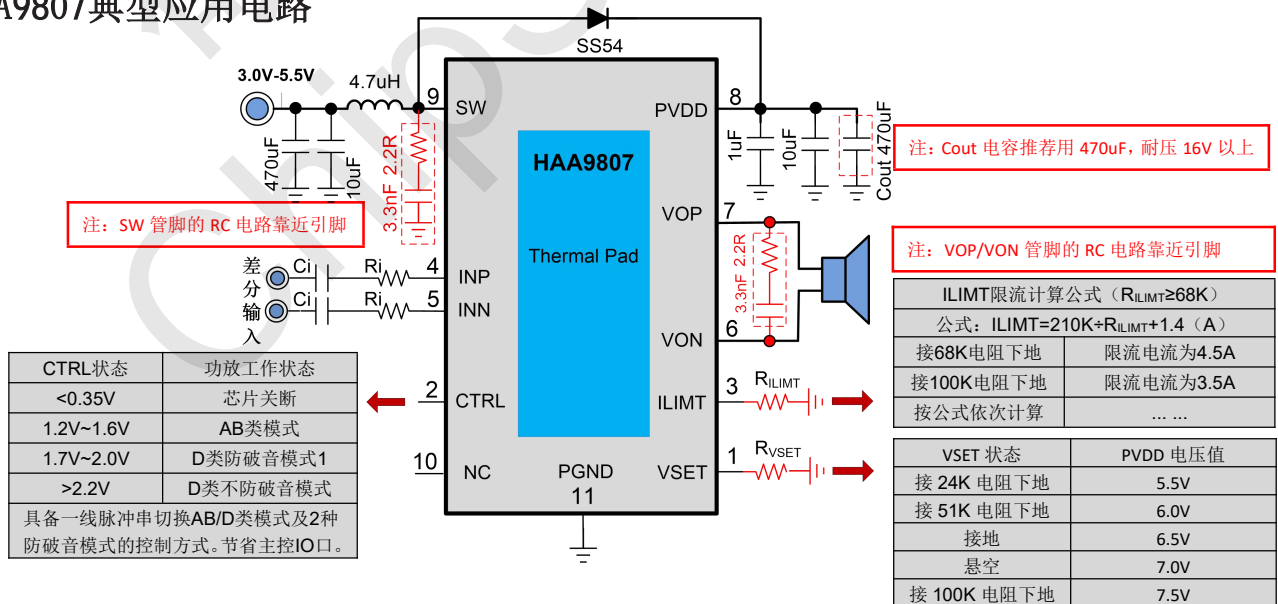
A9807典型应用电路

SS54

3.0V-5.5V

4.7uH

9 SW

PVDD 8

470uF 10uF

2.2R 3.3nF

1uF 10uF Cout 470uF

注：Cout 电容推荐用 470uF，耐压 16V 以上

HAA9807

Thermal Pad

注：SW 管脚的 RC 电路靠近引脚

VOP 7

2.2R 3.3nF

注：VOP/VON 管脚的 RC 电路靠近引脚

差分输入

Ci Ri 4 INP

Ci Ri 5 INN

VON 6

| ILIMT限流计算公式（$R_{ILIMT}$≥68K） | |
|---|---|
| 公式：ILIMT=210K÷$R_{ILIMT}$+1.4（A） | |
| 接68K电阻下地 | 限流电流为4.5A |
| 接100K电阻下地 | 限流电流为3.5A |
| 按公式依次计算 | ... ... |

| CTRL状态 | 功放工作状态 |
|---|---|
| <0.35V | 芯片关断 |
| 1.2V~1.6V | AB类模式 |
| 1.7V~2.0V | D类防破音模式1 |
| >2.2V | D类不防破音模式 |
| 具备一线脉冲串切换AB/D类模式及2种防破音模式的控制方式。节省主控IO口。 | |

2 CTRL

ILIMT 3 $R_{ILIMT}$

10 NC

PGND 11

VSET 1 $R_{VSET}$

| VSET 状态 | PVDD 电压值 |
|---|---|
| 接 24K 电阻下地 | 5.5V |
| 接 51K 电阻下地 | 6.0V |
| 接地 | 6.5V |
| 悬空 | 7.0V |
| 接 100K 电阻下地 | 7.5V |